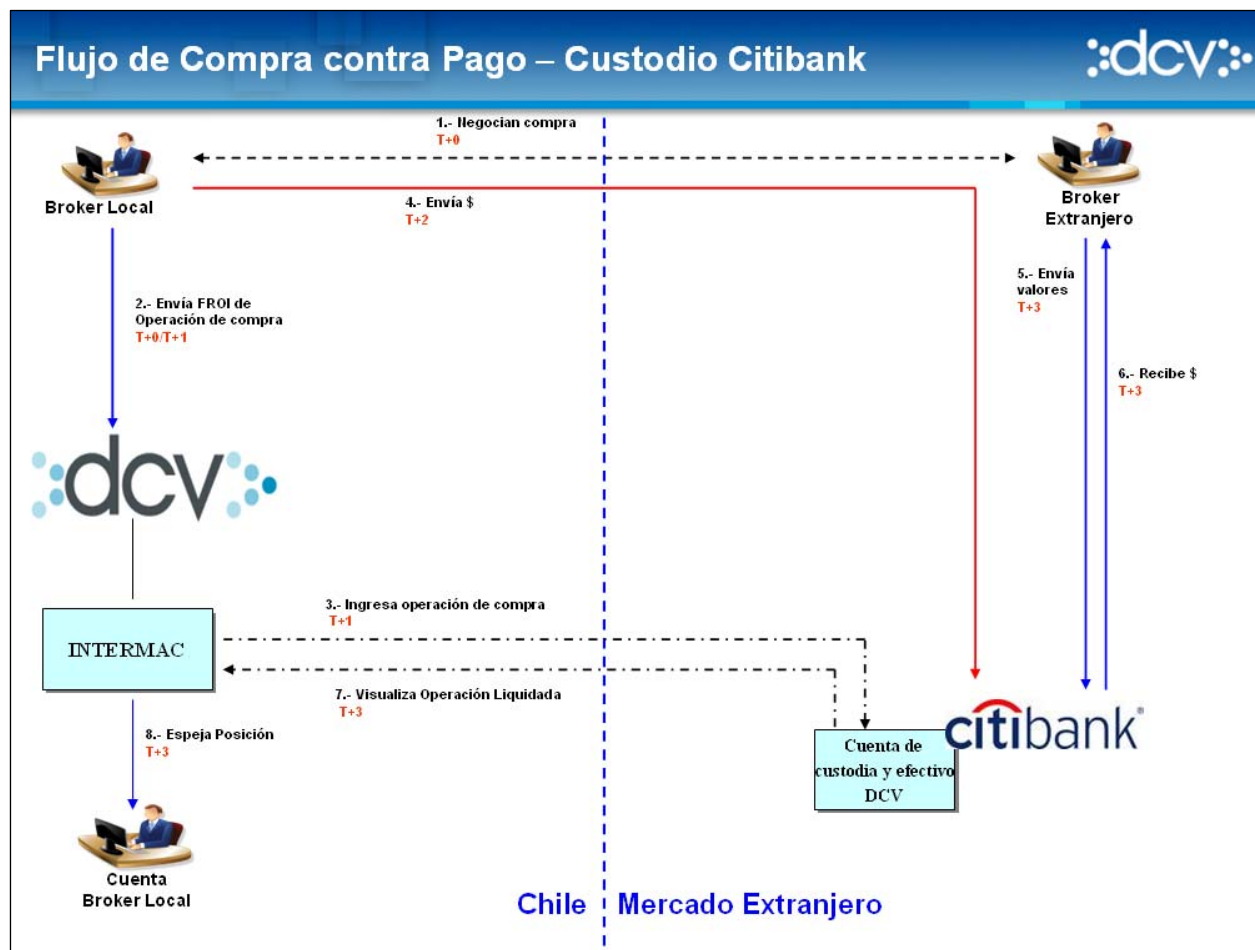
Flujo de Compra contra Pago – Custodio Citibank

dcv

1.- Negocian compra
T+0

Broker Local

4.- Envía $
T+2

Broker Extranjero

2.- Envía FROI de Operación de compra
T+0/T+1

5.- Envía valores
T+3

6.- Recibe $
T+3

dcv

3.- Ingresa operación de compra
T+1

INTERMAC

7.- Visualiza Operación Liquidada
T+3

citibank

8.- Espeja Posición
T+3

Cuenta de custodia y efectivo DCV

Cuenta Broker Local

Chile

Mercado Extranjero